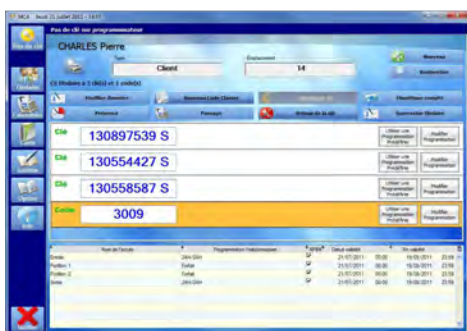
NCA   Jeudi 21 juillet 2011 - 14:57

Pas de clé sur programmateur

CHARLES Pierre

Type
Client

Emplacement
14

Nouveau

Rechercher

(3 Modules à 3 clé(s) et 1 code(s))

Modifier Données

Nouveau Code Clavier

Modifier Complet

Présence

Passage

Supprimer Modules

Clé
130897539 S

Utiliser une Programmation Prédéfinie

Modifier Programmation

Clé
130554427 S

Utiliser une Programmation Prédéfinie

Modifier Programmation

Clé
130558587 S

Utiliser une Programmation Prédéfinie

Modifier Programmation

Codes
3009

Utiliser une Programmation Prédéfinie

Modifier Programmation

| Nom de l'accès | Programmation Hebdomadaire | Actif | Début validité | | Fin validité | |
|---|---|---|---|---|---|---|
| Entrée | 24H/24H | | 21/07/2011 | 00:00 | 19/08/2011 | 23:59 |
| Portillon 1 | Forfait | | 21/07/2011 | 00:00 | 19/08/2011 | 23:59 |
| Portillon 2 | Forfait | | 21/07/2011 | 00:00 | 19/08/2011 | 23:59 |
| Sortie | 24H/24H | | 21/07/2011 | 00:00 | 19/08/2011 | 23:59 |